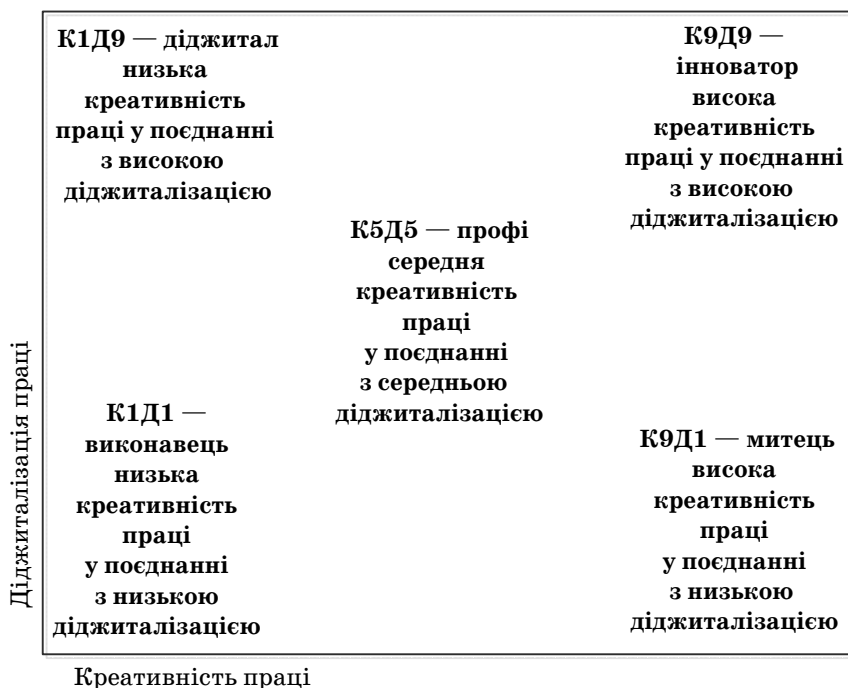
К1Д9 — діджитал низька креативність праці у поєднанні з високою діджиталізацією

К9Д9 — інноватор висока креативність праці у поєднанні з високою діджиталізацією

К5Д5 — профі середня креативність праці у поєднанні з середньою діджиталізацією

К1Д1 — виконавець низька креативність праці у поєднанні з низькою діджиталізацією

К9Д1 — митець висока креативність праці у поєднанні з низькою діджиталізацією

Діджиталізація праці

Креативність праці